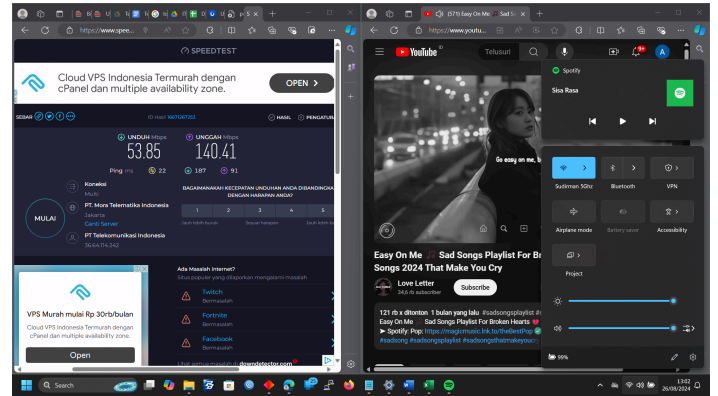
https://www.spee...

SPEEDTEST

Cloud VPS Indonesia Termurah dengan cPanel dan multiple availability zone.

OPEN ›

BAGI

ID Hasil 16670671213

HASIL

PENGATURAN

UNDUH Mbps
53.85

UNGGAH Mbps
140.41

Ping ms 22 187 91

Koneksi
Multi

PT. Mora Telematika Indonesia
Jakarta
Ganti Server

PT Telekomunikasi Indonesia
36.64.114.242

MULAI

BAGAIMANAKAH KECEPATAN UNDUHAN ANDA DIBANDINGKAN DENGAN HARAPAN ANDA?

1 2 3 4 5

Sedikit lebih buruk Sesuai harapan Sedikit lebih baik

VPS Murah mulai Rp 30rb/bulan

Cloud VPS Indonesia Termurah dengan cPanel dan multiple availability zone.

Open

Ada Masalah Internet?
Situs populer yang dilaporkan mengalami masalah

Twitch
Bermasalah

Fortnite
Bermasalah

Facebook
Bermasalah

Lihat semua masalah di downdetector.com

(371) Easy On Me

https://www.youtu...

YouTube ID

Telusuri

Go easy on me, baby

Easy On Me Sad Songs Playlist For Broken Hearts Songs 2024 That Make You Cry

Love Letter
34,6 rb subscriber

Subscribe

121 rb x ditonton 1 bulan yang lalu #sadsongsplaylist
Easy On Me Sad Songs Playlist For Broken Hearts
➤ Spotify: Pop: https://magicmusic.lnk.to/theBestPop
#sadsong #sadsongsplaylist #sadsongsthatmakeyou

Spotify
Sisa Rasa

Sudirman 5Ghz
Bluetooth
VPN
Airplane mode
Battery saver
Accessibility
Project

99%

Search

13:02
26/08/2024